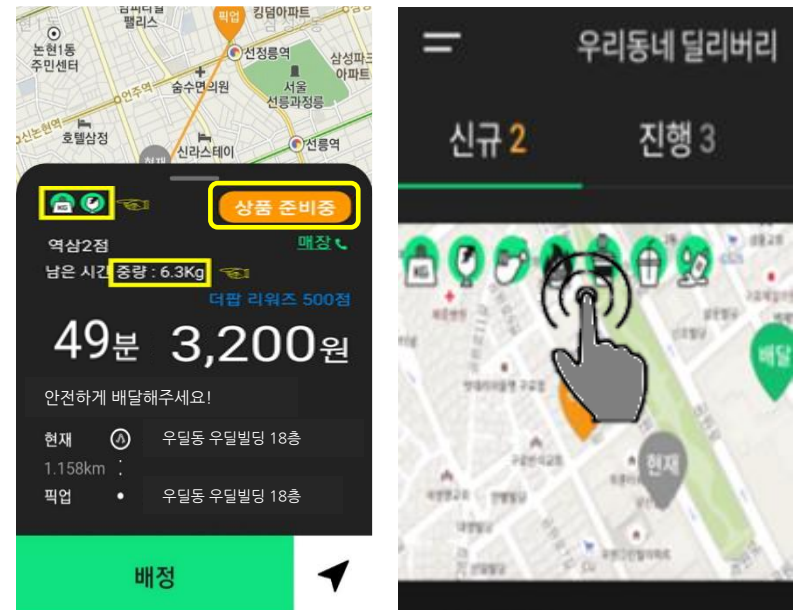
캠퍼스힐 팰리스
픽업
킹덤아파트
논현1동 주민센터
선정릉역
삼성파크 아파트
숙수면의원
서울 선릉과정릉
언주역
신논현역
호텔삼정
신라스테이
선릉역

상품 준비중
역삼2점
매장
남은 시간
중량 : 6.3Kg
더팝 리워즈 500점
49분 3,200원
안전하게 배달해주세요!
현재
우딜동 우딜빌딩 18층
1.158km
픽업
우딜동 우딜빌딩 18층
배정

우리동네 딜리버리
신규 2
진행 3
배달
현재